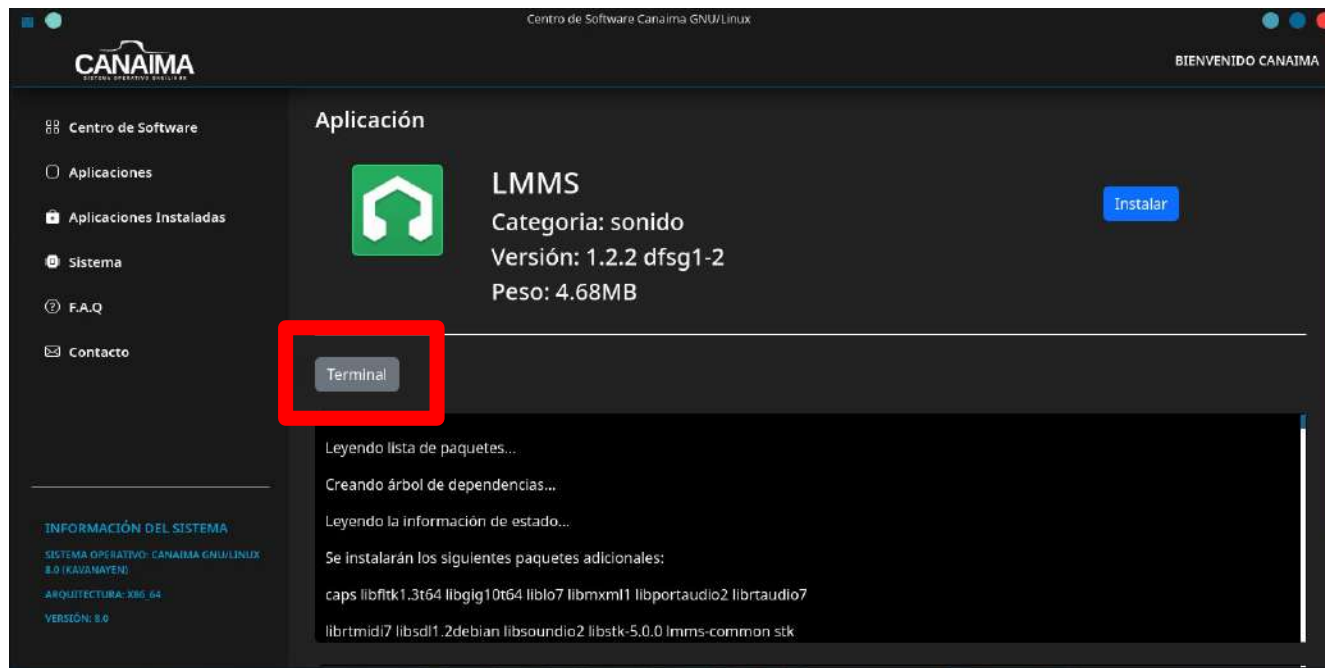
Centro de Software Canaima GNU/Linux

CANAIMA
SISTEMA OPERATIVO GNU/LINUX

BIENVENIDO CANAIMA

Centro de Software

Aplicaciones

Aplicaciones Instaladas

Sistema

F.A.Q

Contacto

INFORMACIÓN DEL SISTEMA

SISTEMA OPERATIVO: CANAIMA GNU/LINUX 8.0 (KAVANAYEN)

ARQUITECTURA: X86_64

VERSIÓN: 8.0

Aplicación

LMMS
Categoria: sonido
Versión: 1.2.2 dfsg1-2
Peso: 4.68MB

Instalar

Terminal

Leyendo lista de paquetes...

Creando árbol de dependencias...

Leyendo la información de estado...

Se instalarán los siguientes paquetes adicionales:

caps libfltk1.3t64 libgig10t64 liblo7 libmxml1 libportaudio2 librtaudio7

librtmidi7 libsdl1.2debian libsoundio2 libstk-5.0.0 lmms-common stk